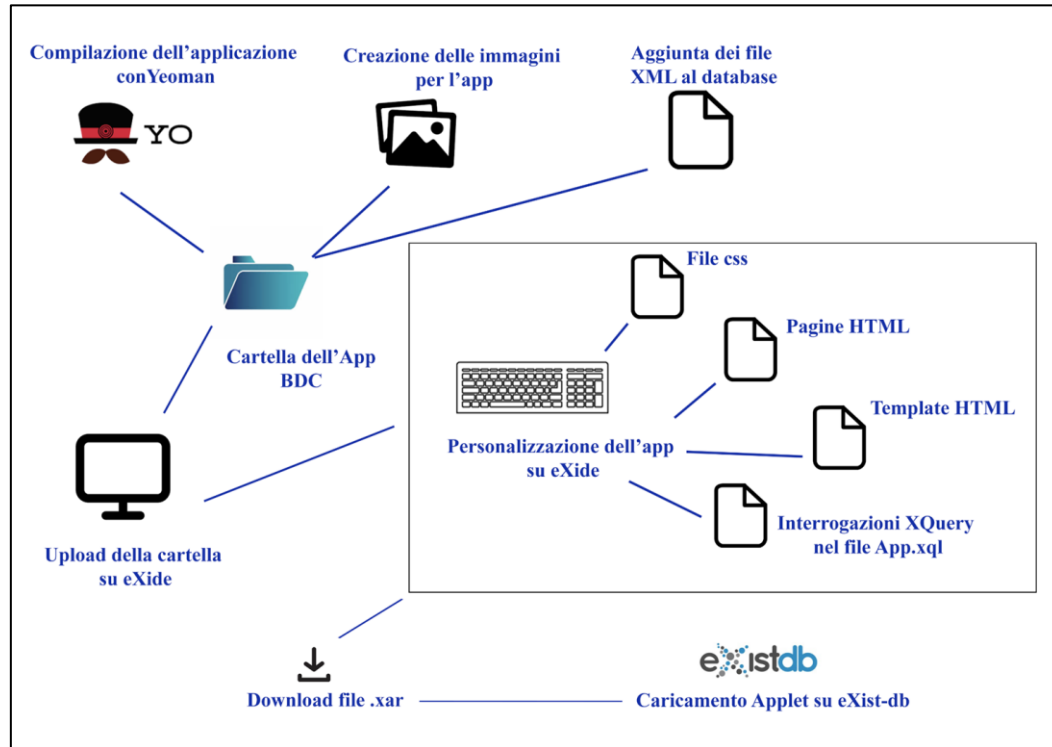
Compilazione dell’applicazione conYeoman

YO

Creazione delle immagini per l’app

Aggiunta dei file XML al database

Cartella dell’App BDC

File css

Pagine HTML

Template HTML

Personalizzazione dell’app su eXide

Interrogazioni XQuery nel file App.xql

Upload della cartella su eXide

existdb

Download file .xar

Caricamento Applet su eXist-db